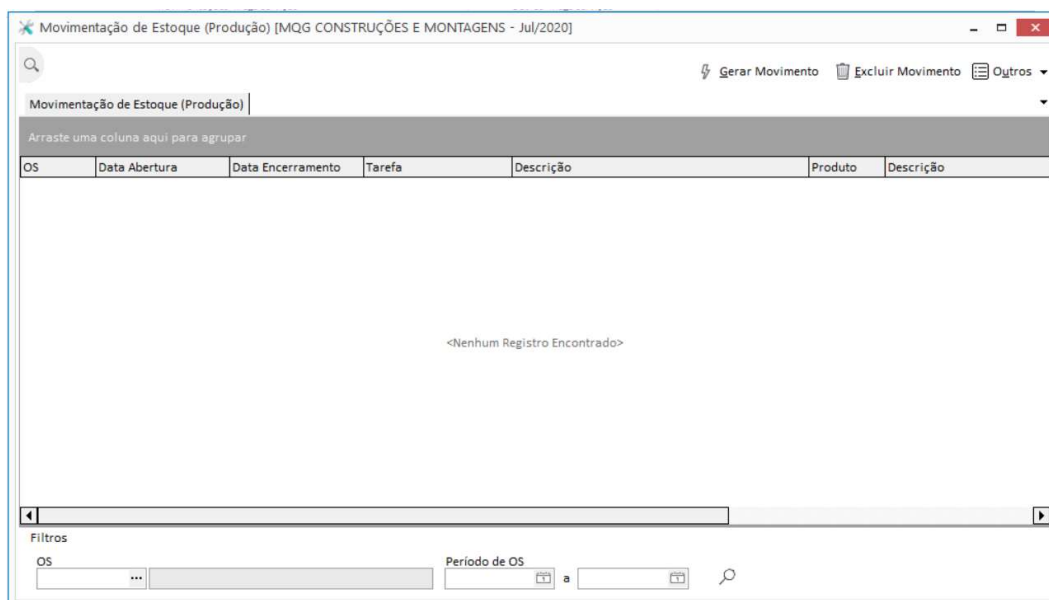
Movimentação de Estoque (Produção) [MQG CONSTRUÇÕES E MONTAGENS - Jul/2020]

Gerar Movimento Excluir Movimento Outros

Movimentação de Estoque (Produção)

Arraste uma coluna aqui para agrupar

| OS | Data Abertura | Data Encerramento | Tarefa | Descrição | Produto | Descrição |
|---|---|---|---|---|---|---|

<Nenhum Registro Encontrado>

Filtros

OS

Período de OS

a